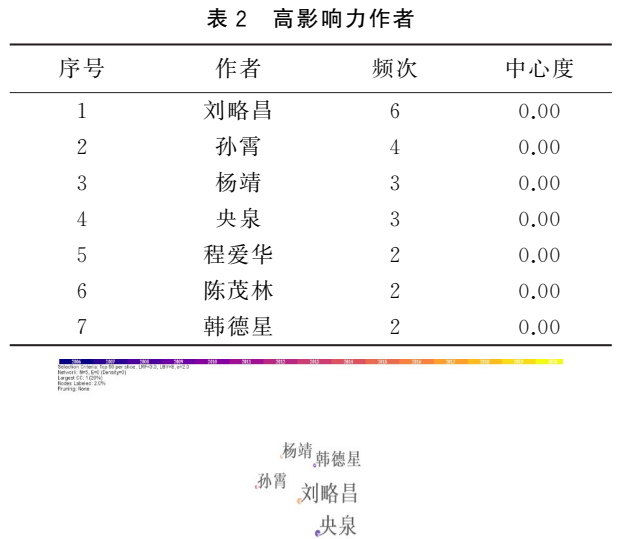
表 2　高影响力作者

| 序号 | 作者 | 频次 | 中心度 |
|---|---|---|---|
| 1 | 刘略昌 | 6 | 0.00 |
| 2 | 孙霄 | 4 | 0.00 |
| 3 | 杨靖 | 3 | 0.00 |
| 4 | 央泉 | 3 | 0.00 |
| 5 | 程爱华 | 2 | 0.00 |
| 6 | 陈茂林 | 2 | 0.00 |
| 7 | 韩德星 | 2 | 0.00 |

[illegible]

杨靖
韩德星
孙霄
刘略昌
央泉